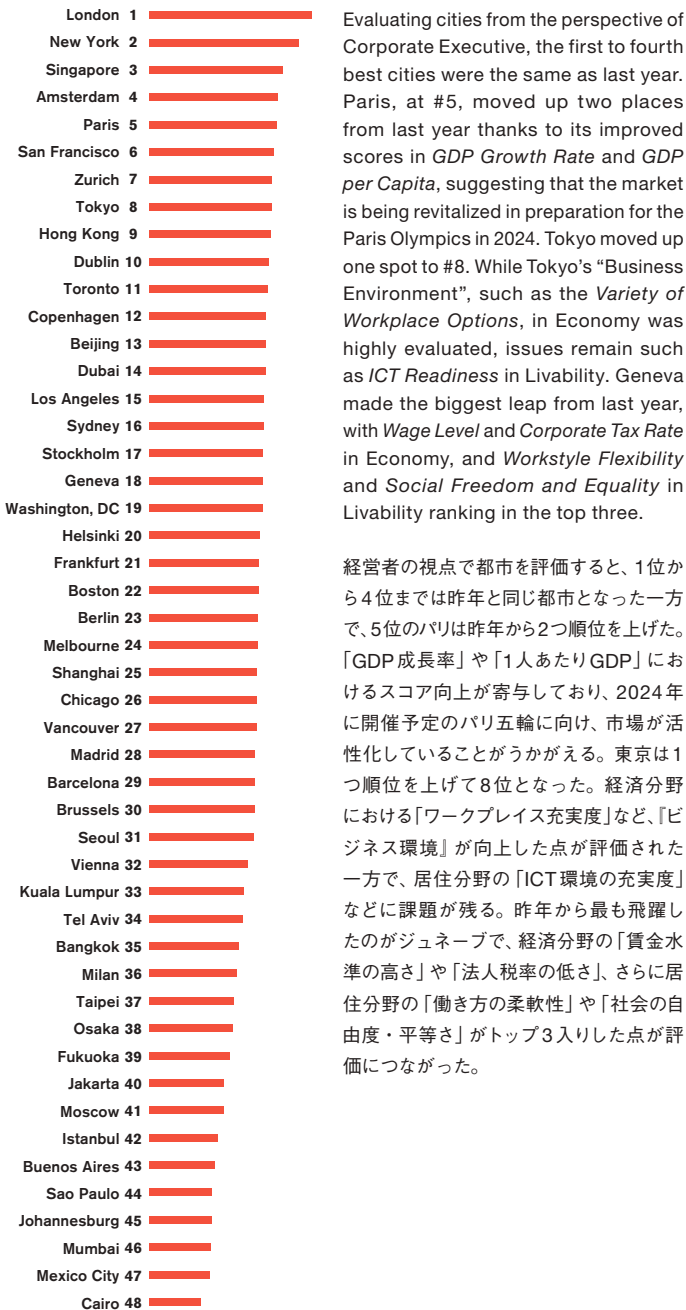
London 1
New York 2
Singapore 3
Amsterdam 4
Paris 5
San Francisco 6
Zurich 7
Tokyo 8
Hong Kong 9
Dublin 10
Toronto 11
Copenhagen 12
Beijing 13
Dubai 14
Los Angeles 15
Sydney 16
Stockholm 17
Geneva 18
Washington, DC 19
Helsinki 20
Frankfurt 21
Boston 22
Berlin 23
Melbourne 24
Shanghai 25
Chicago 26
Vancouver 27
Madrid 28
Barcelona 29
Brussels 30
Seoul 31
Vienna 32
Kuala Lumpur 33
Tel Aviv 34
Bangkok 35
Milan 36
Taipei 37
Osaka 38
Fukuoka 39
Jakarta 40
Moscow 41
Istanbul 42
Buenos Aires 43
Sao Paulo 44
Johannesburg 45
Mumbai 46
Mexico City 47
Cairo 48

Evaluating cities from the perspective of Corporate Executive, the first to fourth best cities were the same as last year. Paris, at #5, moved up two places from last year thanks to its improved scores in GDP Growth Rate and GDP per Capita, suggesting that the market is being revitalized in preparation for the Paris Olympics in 2024. Tokyo moved up one spot to #8. While Tokyo's "Business Environment", such as the Variety of Workplace Options, in Economy was highly evaluated, issues remain such as ICT Readiness in Livability. Geneva made the biggest leap from last year, with Wage Level and Corporate Tax Rate in Economy, and Workstyle Flexibility and Social Freedom and Equality in Livability ranking in the top three.

経営者の視点で都市を評価すると、1位から4位までは昨年と同じ都市となった一方で、5位のパリは昨年から2つ順位を上げた。「GDP成長率」や「1人あたりGDP」におけるスコア向上が寄与しており、2024年に開催予定のパリ五輪に向け、市場が活性化していることがうかがえる。東京は1つ順位を上げて8位となった。経済分野における「ワークプレイス充実度」など、『ビジネス環境』が向上した点が評価された一方で、居住分野の「ICT環境の充実度」などに課題が残る。昨年から最も飛躍したのがジュネーブで、経済分野の「賃金水準の高さ」や「法人税率の低さ」、さらに居住分野の「働き方の柔軟性」や「社会の自由度・平等さ」がトップ3入りした点が評価につながった。